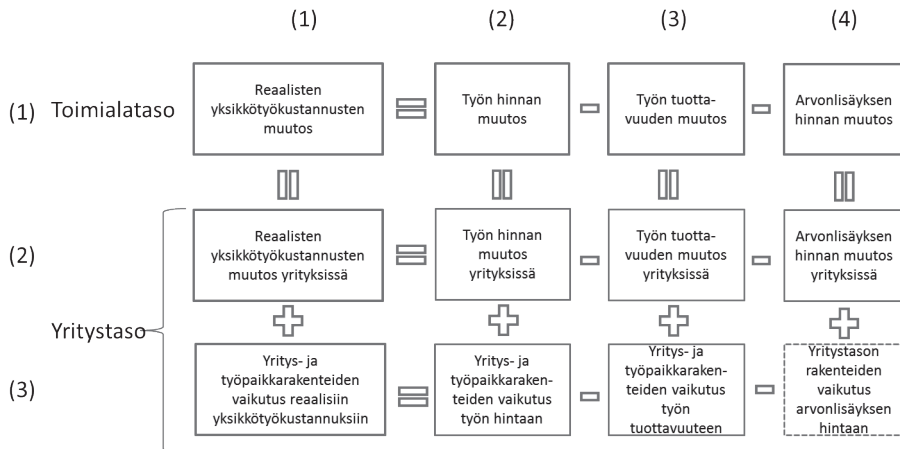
(1) (2) (3) (4)

(1) Toimialataso

Reaalisten yksikkötyökustannusten muutos = Työn hinnan muutos − Työn tuottavuuden muutos − Arvonlisäyksen hinnan muutos

(2)

Reaalisten yksikkötyökustannusten muutos yrityksissä = Työn hinnan muutos yrityksissä − Työn tuottavuuden muutos yrityksissä − Arvonlisäyksen hinnan muutos yrityksissä

Yritystaso

(3)

Yritys- ja työpaikkarakenteiden vaikutus reaalisiin yksikkötyökustannuksiin = Yritys- ja työpaikkarakenteiden vaikutus työn hintaan − Yritys- ja työpaikkarakenteiden vaikutus työn tuottavuuteen − Yritystason rakenteiden vaikutus arvonlisäyksen hintaan